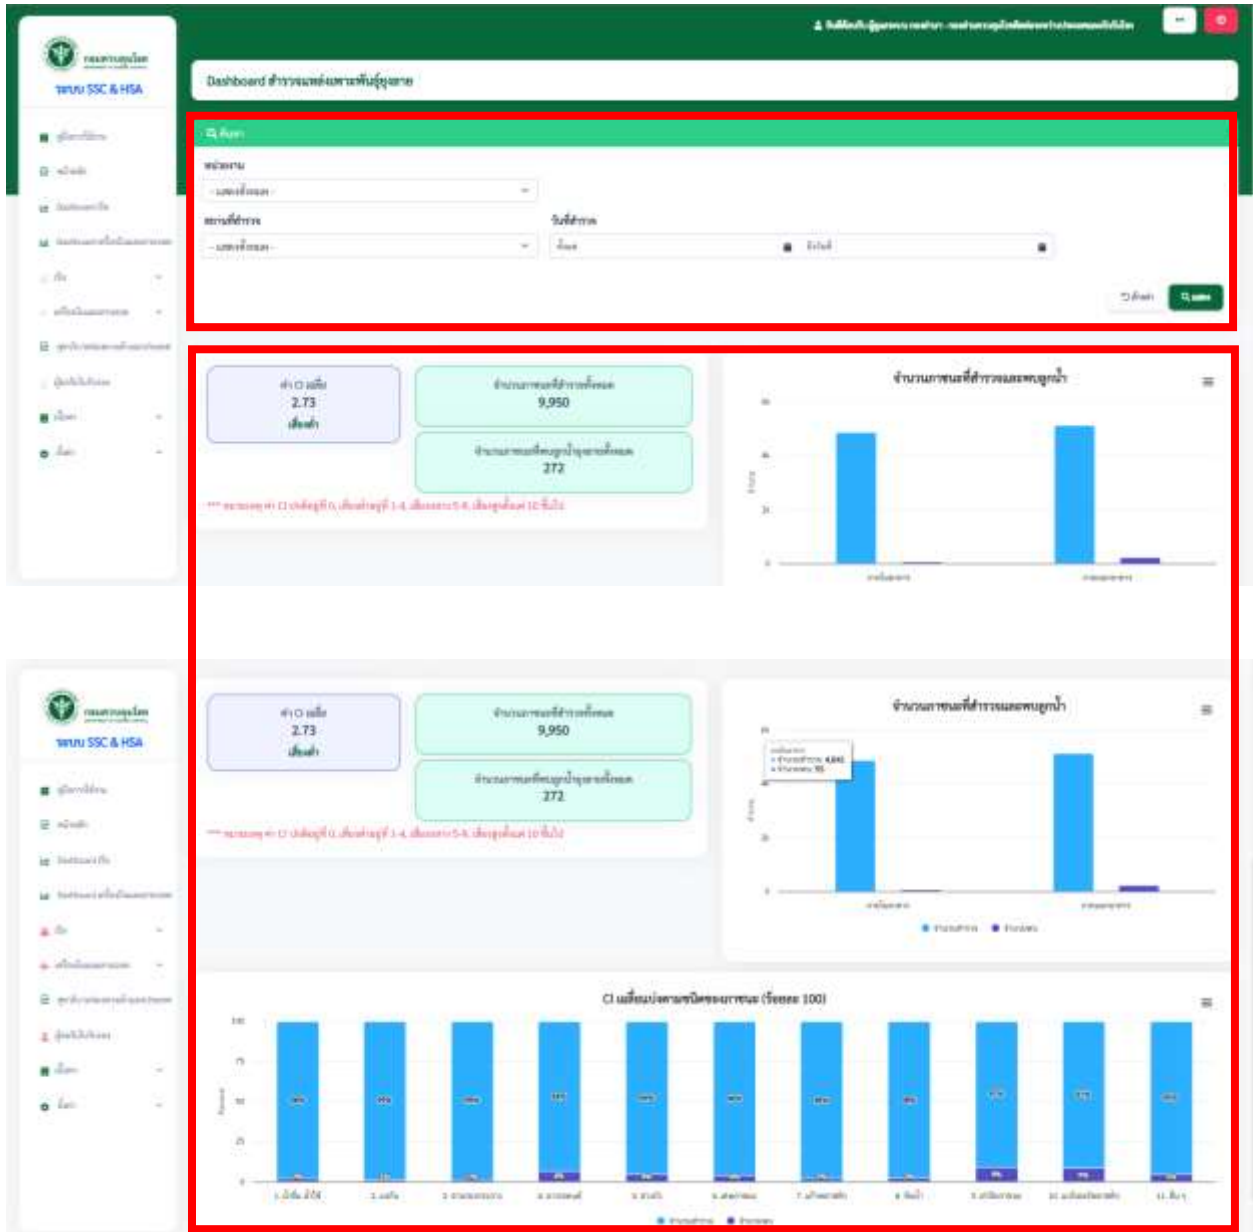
กรมควบคุมโรค
ระบบ SSC & HSA

Dashboard สำรวจแหล่งเพาะพันธุ์ยุงลาย

ค้นหา

หน่วยงาน
- แสดงทั้งหมด -

สถานที่สำรวจ
- แสดงทั้งหมด -

วันที่สำรวจ

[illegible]

ค่า CI เฉลี่ย
2.73
เสี่ยงต่ำ

จำนวนภาชนะที่สำรวจทั้งหมด
9,950

จำนวนภาชนะที่พบลูกน้ำยุงลายทั้งหมด
272

จำนวนภาชนะที่สำรวจและพบลูกน้ำ

กรมควบคุมโรค
ระบบ SSC & HSA

ค่า CI เฉลี่ย
2.73
เสี่ยงต่ำ

จำนวนภาชนะที่สำรวจทั้งหมด
9,950

จำนวนภาชนะที่พบลูกน้ำยุงลายทั้งหมด
272

จำนวนภาชนะที่สำรวจและพบลูกน้ำ

CI เฉลี่ยแบ่งตามชนิดของภาชนะ (ร้อยละ 100)

100
75
50
25
0